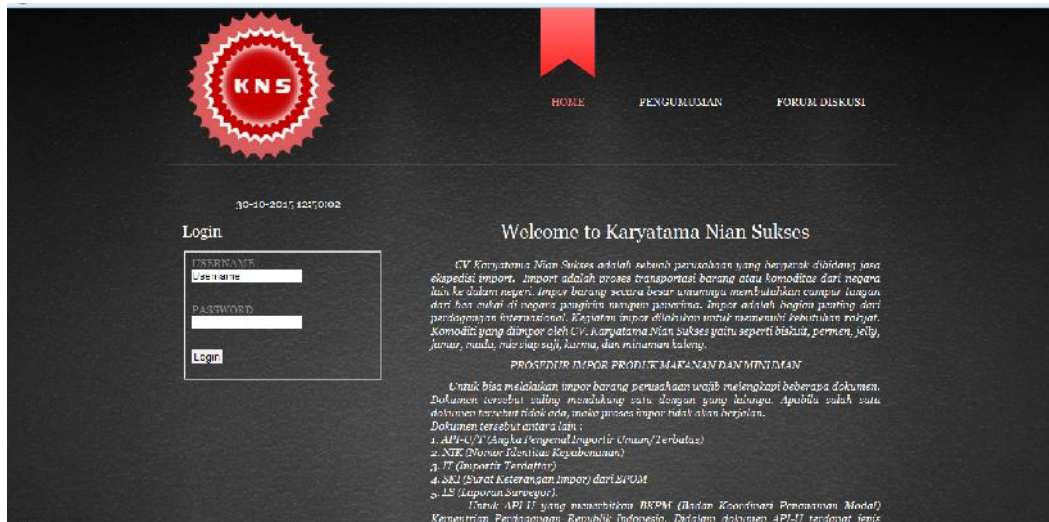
KNS

HOME PENGUMUMAN FORUM DISKUSI

30-10-2017, 12:17:02

Login

USERNAME
Username

PASSWORD

Login

Welcome to Karyatama Nian Sukses

CV Karyatama Nian Sukses adalah sebuah perusahaan yang bergerak dibidang jasa ekspedisi import. Import adalah proses transportasi barang atau komoditas dari negara lain ke dalam negeri. Impor barang secara besar umumnya membutuhkan campur tangan dari bea cukai di negara pengirim maupun penerima. Impor adalah bagian penting dari perdagangan internasional. Kegiatan impor dilakukan untuk memenuhi kebutuhan rakyat. Komoditi yang diimpor oleh CV. Karyatama Nian Sukses yaitu seperti biskuit, permen, jelly, jamur, sauda, mie siap saji, kurma, dan minuman kaleng.

PROSEDUR IMPOR PRODUK MAKANAN DAN MINUMAN

Untuk bisa melakukan impor barang perusahaan wajib melengkapi beberapa dokumen. Dokumen tersebut saling mendukung satu dengan yang lainnya. Apabila salah satu dokumen tersebut tidak ada, maka proses impor tidak akan berjalan.
Dokumen tersebut antara lain :
1. API-U/T (Angka Pengenal Importir Umum/Terbatas)
2. NIK (Nomor Identitas Kepabeanan)
3. IT (Importir Terdaftar)
4. SKI (Surat Keterangan Impor) dari BPOM
5. LS (Laporan Surveyor).
Untuk API-U yang menerbitkan BKPM (Badan Koordinasi Penanaman Modal) Kementrian Perdagangan Republik Indonesia. Didalam dokumen API-U terdapat jenis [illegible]